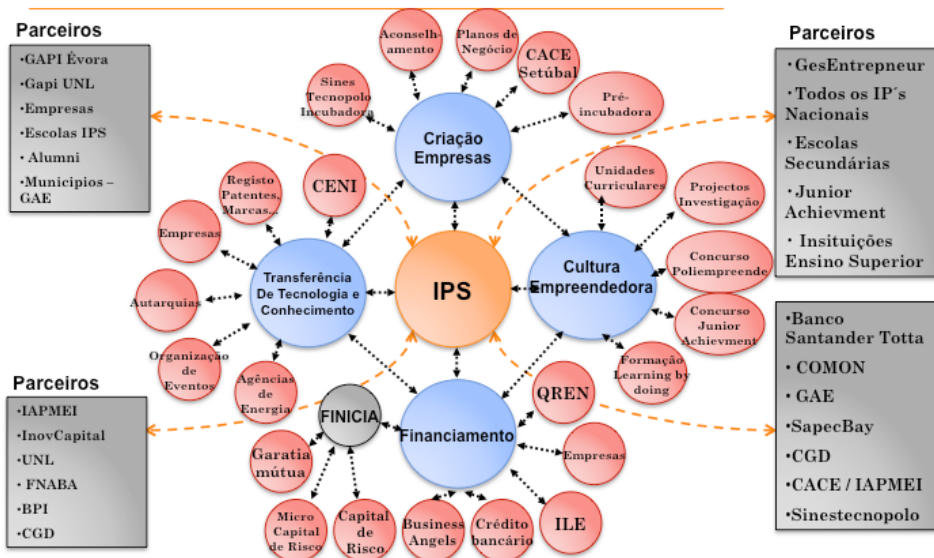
Parceiros

•GAPI Évora
•Gapi UNL
•Empresas
•Escolas IPS
• Alumni
•Municipios – GAE

Parceiros

•GesEntrepneur
•Todos os IP´s Nacionais
•Escolas Secundárias
•Junior Achievment
• Insituições Ensino Superior

Aconselhamento

Planos de Negócio

CACE Setúbal

Sines Tecnopolo Incubadora

Pré-incubadora

Criação Empresas

Unidades Curriculares

Projectos Investigação

Registo Patentes, Marcas…

CENI

Empresas

Concurso Poliempreende

Transferência De Tecnologia e Conhecimento

IPS

Cultura Empreendedora

Autarquias

Concurso Junior Achievment

Organização de Eventos

Agências de Energia

Formação Learning by doing

Parceiros

•IAPMEI
•InovCapital
•UNL
• FNABA
•BPI
•CGD

FINICIA

QREN

Financiamento

Garatia mútua

Empresas

Micro Capital de Risco

Capital de Risco

Business Angels

Crédito bancário

ILE

•Banco Santander Totta
•COMON
•GAE
•SapecBay
•CGD
•CACE / IAPMEI
•Sinestecnopolo